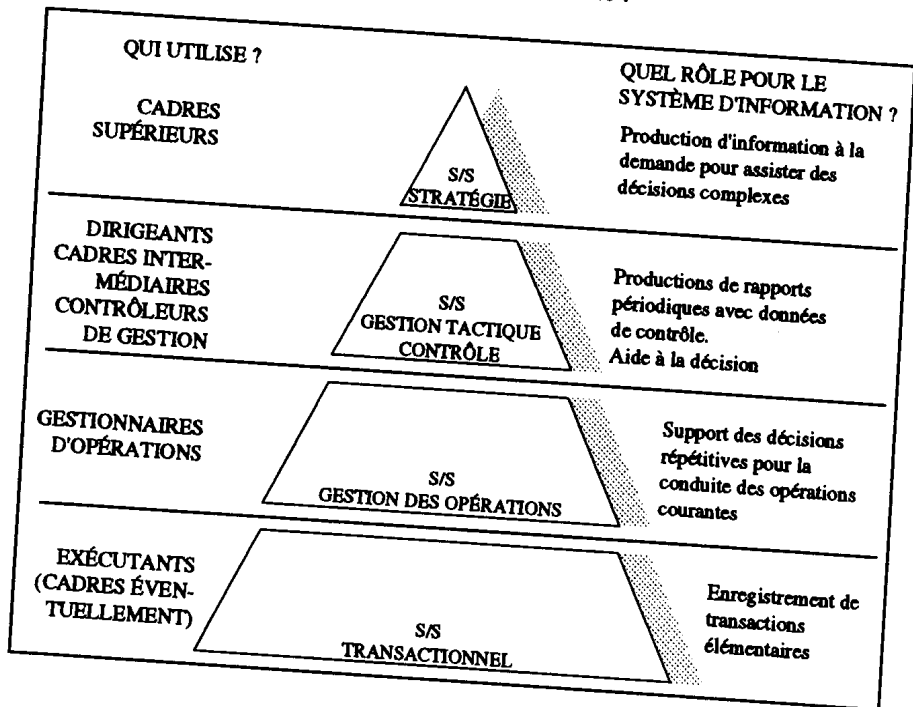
QUI UTILISE ?

QUEL RÔLE POUR LE SYSTÈME D'INFORMATION ?

CADRES SUPÉRIEURS

S/S STRATÉGIE

Production d'information à la demande pour assister des décisions complexes

DIRIGEANTS CADRES INTERMÉDIAIRES CONTRÔLEURS DE GESTION

S/S GESTION TACTIQUE CONTRÔLE

Productions de rapports périodiques avec données de contrôle. Aide à la décision

GESTIONNAIRES D'OPÉRATIONS

S/S GESTION DES OPÉRATIONS

Support des décisions répétitives pour la conduite des opérations courantes

EXÉCUTANTS (CADRES ÉVENTUELLEMENT)

S/S TRANSACTIONNEL

Enregistrement de transactions élémentaires